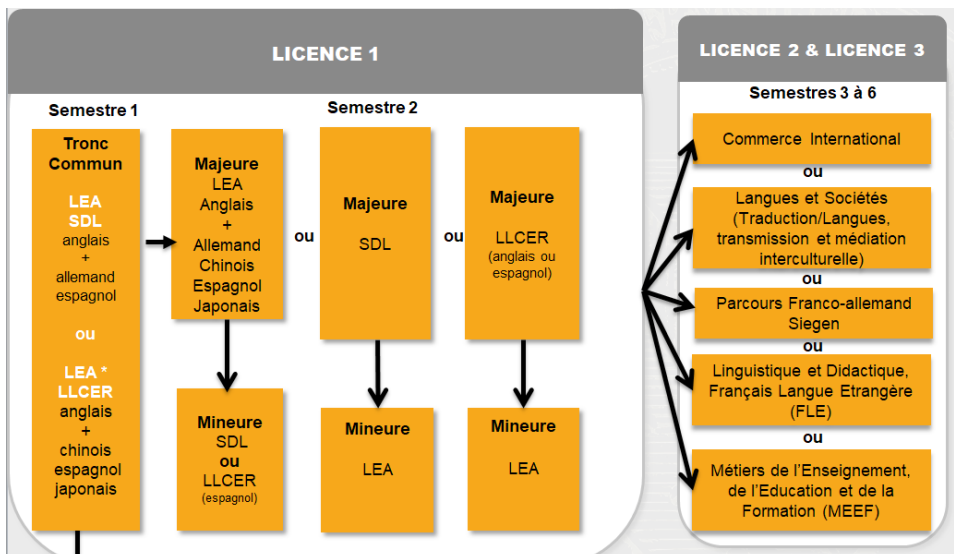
LICENCE 1

Semestre 1

Tronc Commun

LEA
SDL
anglais
+
allemand
espagnol

ou

LEA *
LLCER
anglais
+
chinois
espagnol
japonais

Semestre 2

Majeure
LEA
Anglais
+
Allemand
Chinois
Espagnol
Japonais

Mineure
SDL
ou
LLCER
(espagnol)

ou

Majeure

SDL

Mineure

LEA

ou

Majeure

LLCER
(anglais ou espagnol)

Mineure

LEA

LICENCE 2 & LICENCE 3

Semestres 3 à 6

Commerce International

ou

Langues et Sociétés (Traduction/Langues, transmission et médiation interculturelle)

ou

Parcours Franco-allemand Siegen

ou

Linguistique et Didactique, Français Langue Etrangère (FLE)

ou

Métiers de l'Enseignement, de l'Education et de la Formation (MEEF)